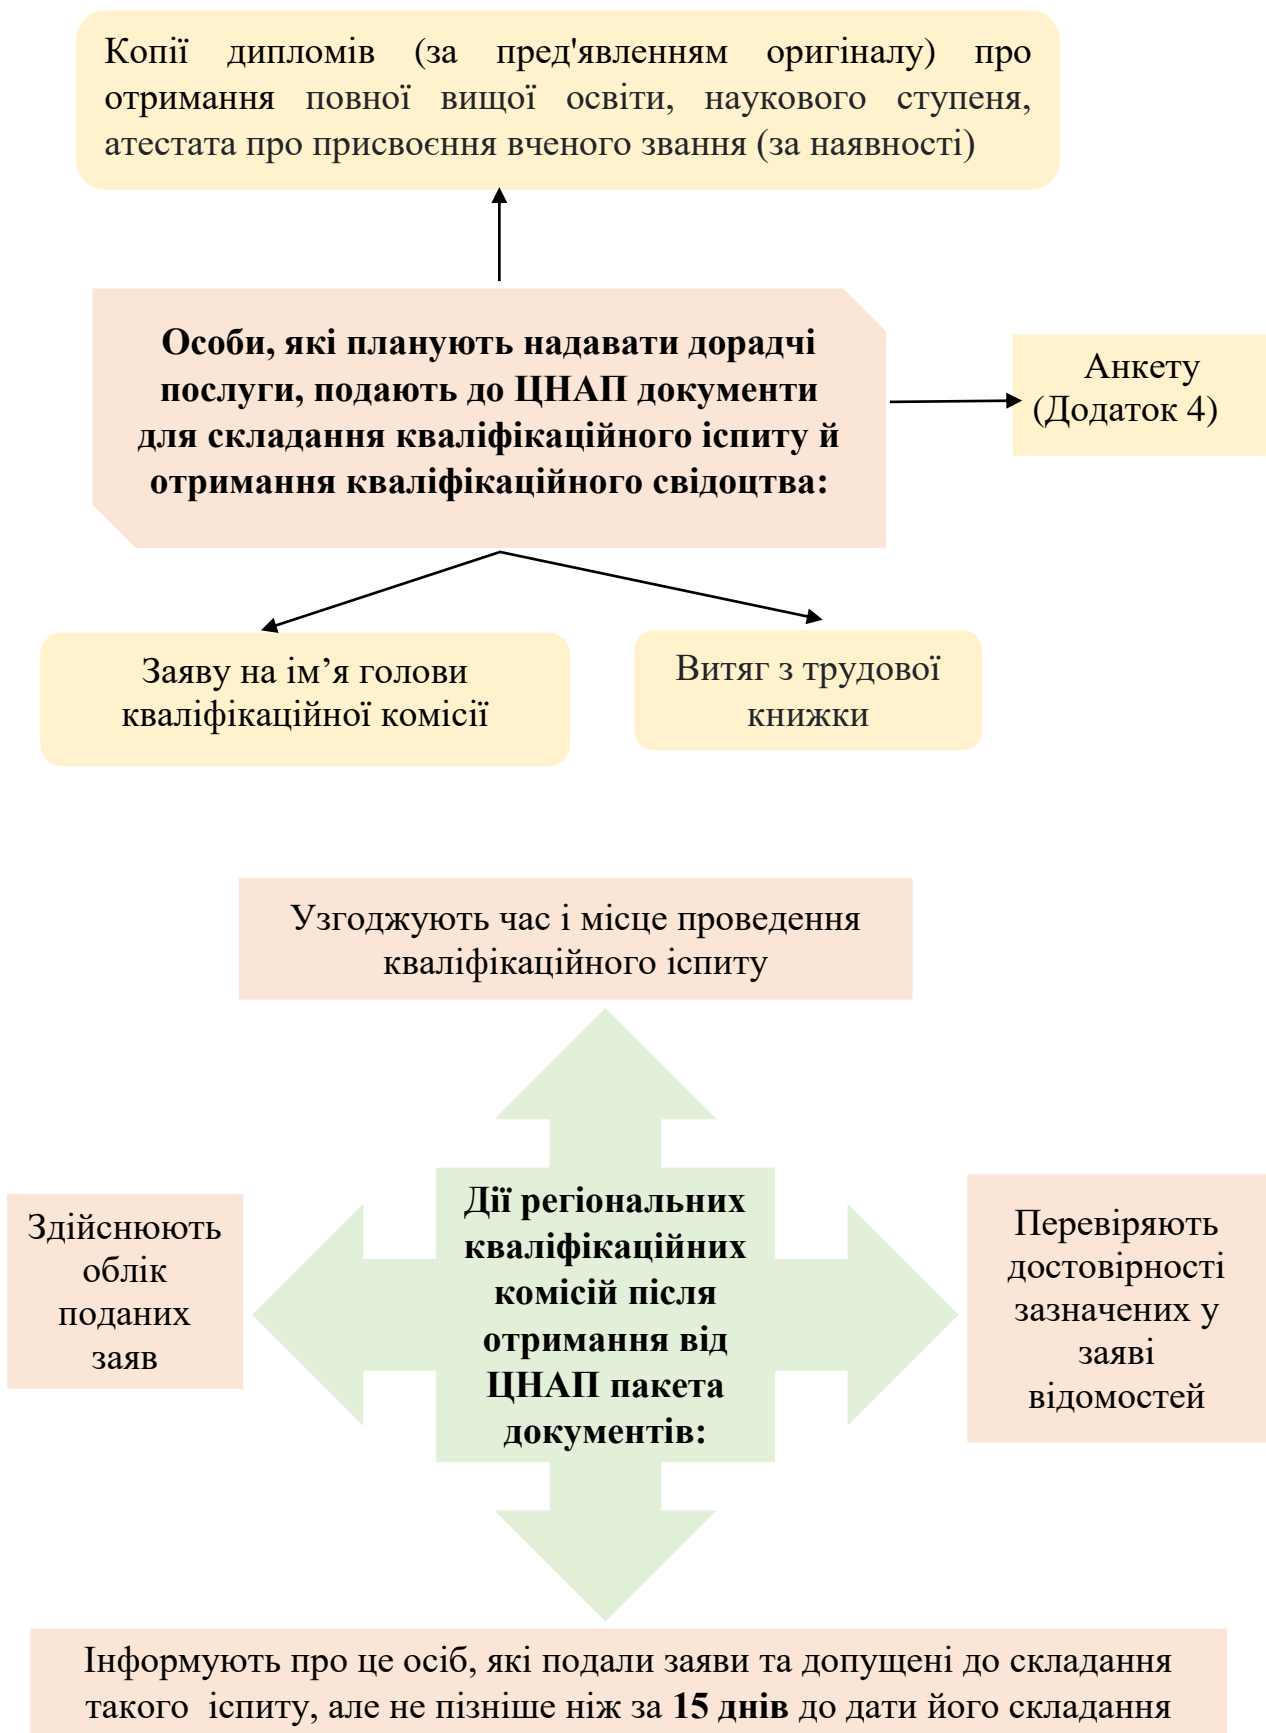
Копії дипломів (за пред'явленням оригіналу) про отримання повної вищої освіти, наукового ступеня, атестата про присвоєння вченого звання (за наявності)

**Особи, які планують надавати дорадчі послуги, подають до ЦНАП документи для складання кваліфікаційного іспиту й отримання кваліфікаційного свідоцтва:**

Анкету (Додаток 4)

Заяву на ім’я голови кваліфікаційної комісії

Витяг з трудової книжки

Узгоджують час і місце проведення кваліфікаційного іспиту

Здійснюють облік поданих заяв

**Дії регіональних кваліфікаційних комісій після отримання від ЦНАП пакета документів:**

Перевіряють достовірності зазначених у заяві відомостей

Інформують про це осіб, які подали заяви та допущені до складання такого іспиту, але не пізніше ніж за **15 днів** до дати його складання